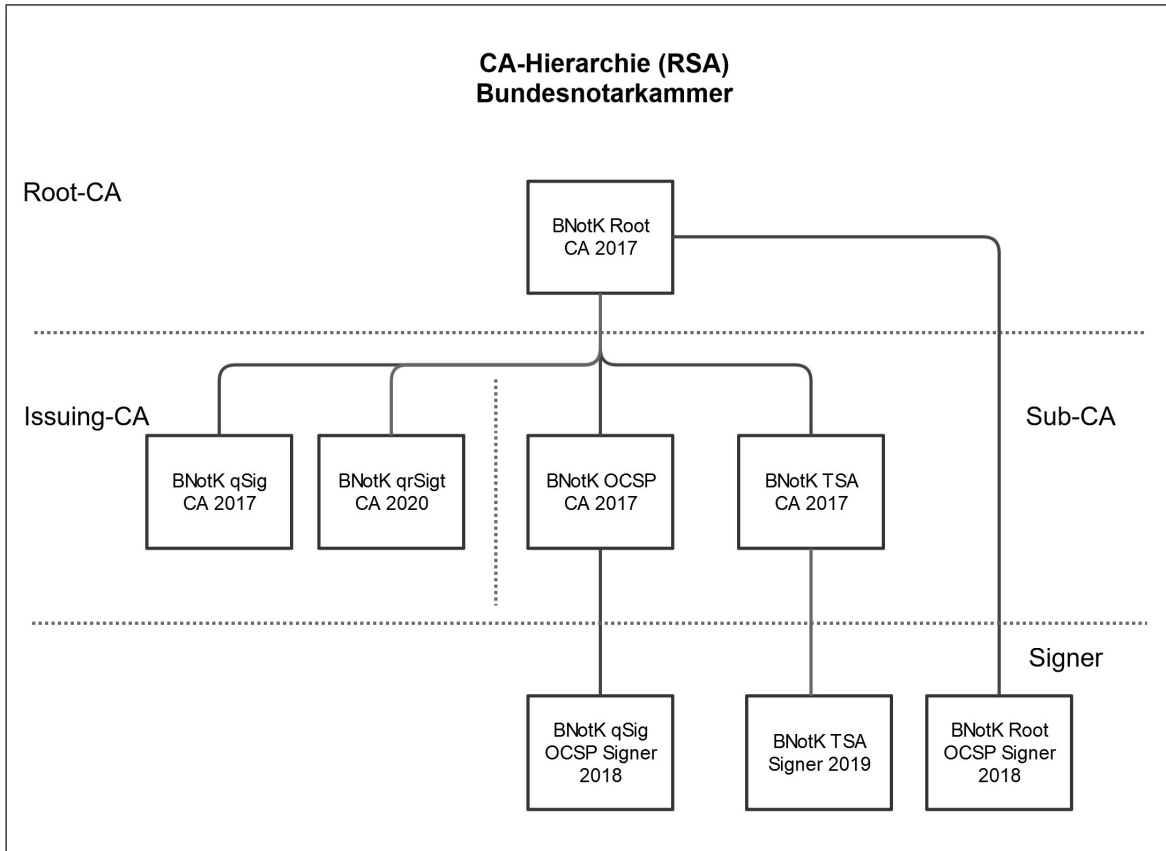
CA-Hierarchie (RSA)
Bundesnotarkammer

Root-CA

BNotK Root CA 2017

Issuing-CA

Sub-CA

BNotK qSig CA 2017

BNotK qrSigt CA 2020

BNotK OCSP CA 2017

BNotK TSA CA 2017

Signer

BNotK qSig OCSP Signer 2018

BNotK TSA Signer 2019

BNotK Root OCSP Signer 2018